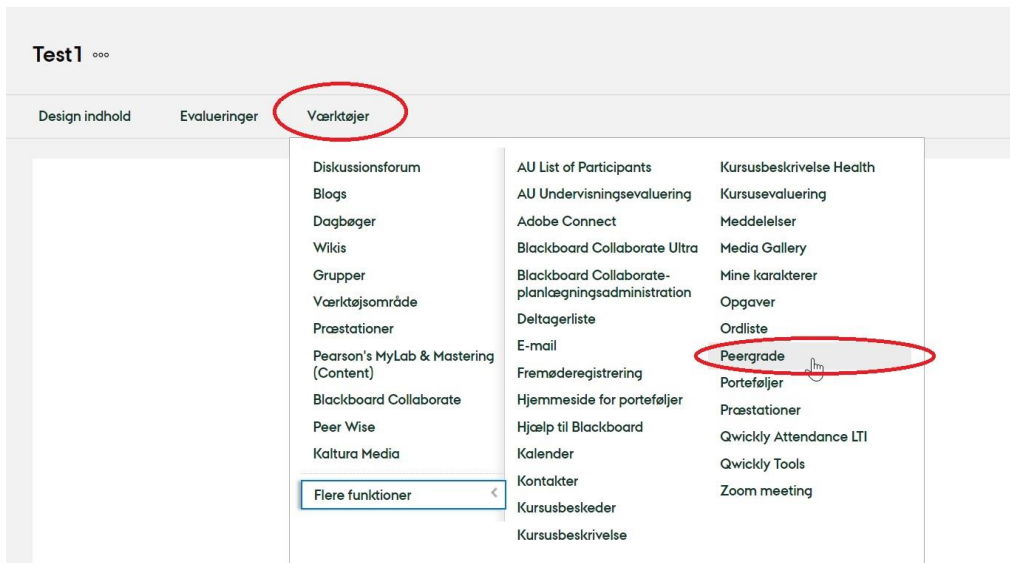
Test1 ooo

Design indhold Evalueringer Værktøjer

Diskussionsforum
Blogs
Dagbøger
Wikis
Grupper
Værktøjsområde
Præstationer
Pearson's MyLab & Mastering (Content)
Blackboard Collaborate
Peer Wise
Kaltura Media
Flere funktioner

AU List of Participants
AU Undervisningsevaluering
Adobe Connect
Blackboard Collaborate Ultra
Blackboard Collaborate-planlægningsadministration
Deltagerliste
E-mail
Fremøderegistrering
Hjemmeside for porteføljer
Hjælp til Blackboard
Kalender
Kontakter
Kursusbeskeder
Kursusbeskrivelse

Kursusbeskrivelse Health
Kursusevaluering
Meddelelser
Media Gallery
Mine karakterer
Opgaver
Ordliste
Peergrade
Porteføljer
Præstationer
Qwickly Attendance LTI
Qwickly Tools
Zoom meeting